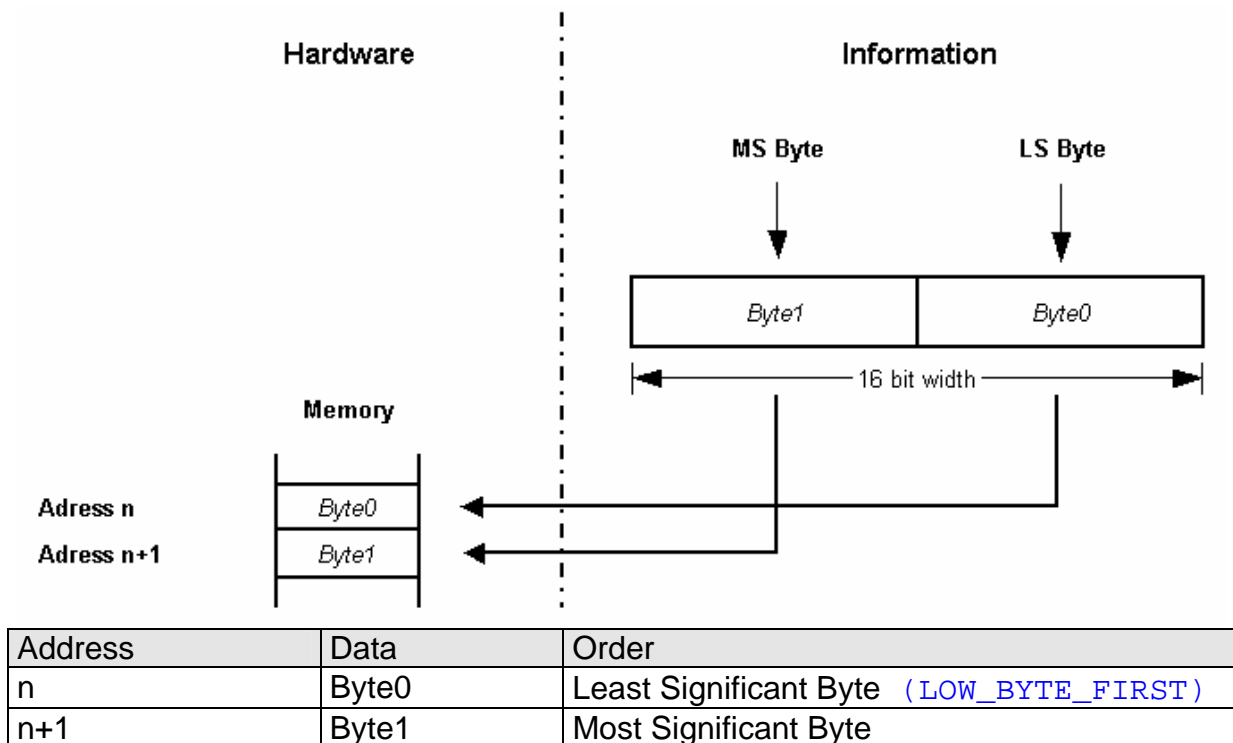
Hardware

Information

MS Byte

LS Byte

Byte1

Byte0

16 bit width

Memory

Adress n

Byte0

Adress n+1

Byte1

| Address | Data | Order |
|---|---|---|
| n | Byte0 | Least Significant Byte (LOW_BYTE_FIRST) |
| n+1 | Byte1 | Most Significant Byte |